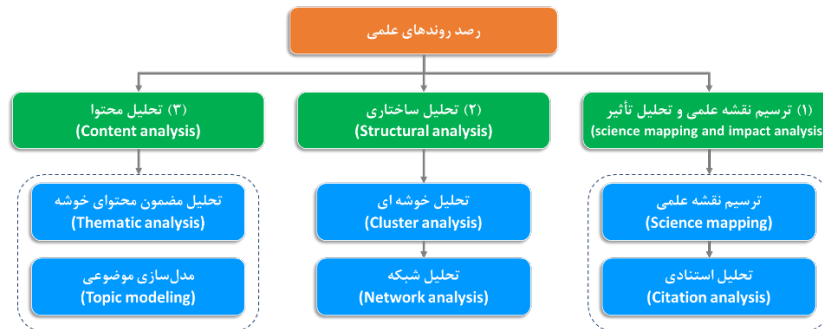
رصد روندهای علمی

(۱) ترسیم نقشه علمی و تحلیل تأثیر
(science mapping and impact analysis)

(۲) تحلیل ساختاری
(Structural analysis)

(۳) تحلیل محتوا
(Content analysis)

ترسیم نقشه علمی
(Science mapping)

تحلیل استنادی
(Citation analysis)

تحلیل خوشه ای
(Cluster analysis)

تحلیل شبکه
(Network analysis)

تحلیل مضمون محتوای خوشه
(Thematic analysis)

مدل‌سازی موضوعی
(Topic modeling)